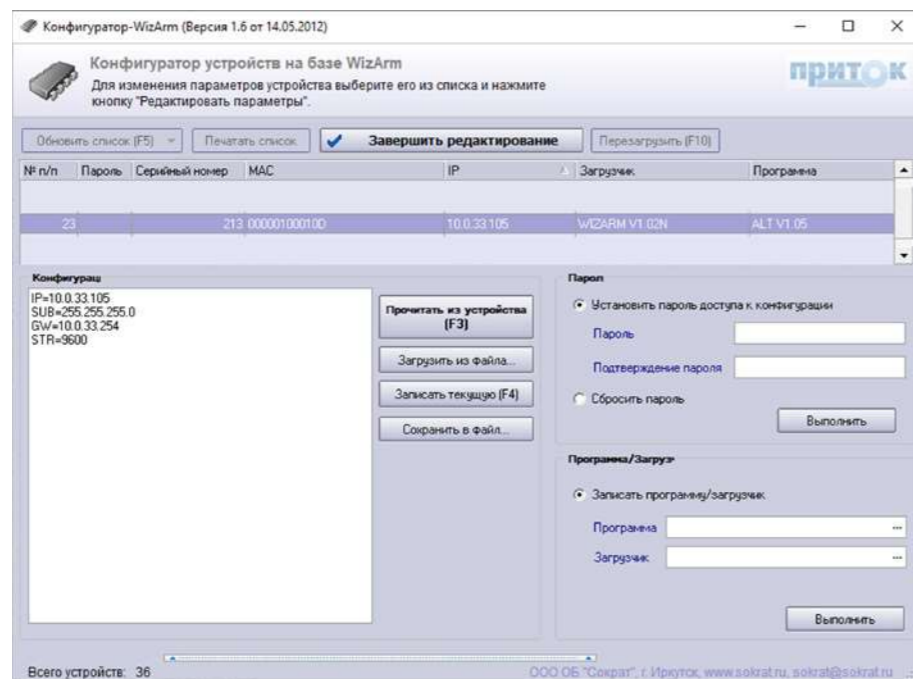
Конфигуратор-WizArm (Версия 1.6 от 14.05.2012)

Конфигуратор устройств на базе WizArm
Для изменения параметров устройства выберите его из списка и нажмите кнопку "Редактировать параметры".

ПРИТОК

Обновить список (F5) | Печатать список | Завершить редактирование | Перезагрузить (F10)

| № п/п | Пароль | Серийный номер | MAC | IP | Загрузчик | Программа |
|---|---|---|---|---|---|---|
| 23 | | 213 | 00000100010D | 10.0.33.105 | WIZARM V1.02N | ALT V1.05 |

Конфигурац

IP=10.0.33.105
SUB=255.255.255.0
GW=10.0.33.254
STR=9600

Прочитать из устройства (F3)
Загрузить из файла...
Записать текущую (F4)
Сохранить в файл...

Пароль
Установить пароль доступа к конфигурации
Пароль
Подтверждение пароля
Сбросить пароль
Выполнить

Программа/Загруз
Записать программу/загрузчик
Программа
Загрузчик
Выполнить

Всего устройств: 36
ООО ОБ "Сократ", г. Иркутск, www.sokrat.ru, sokrat@sokrat.ru